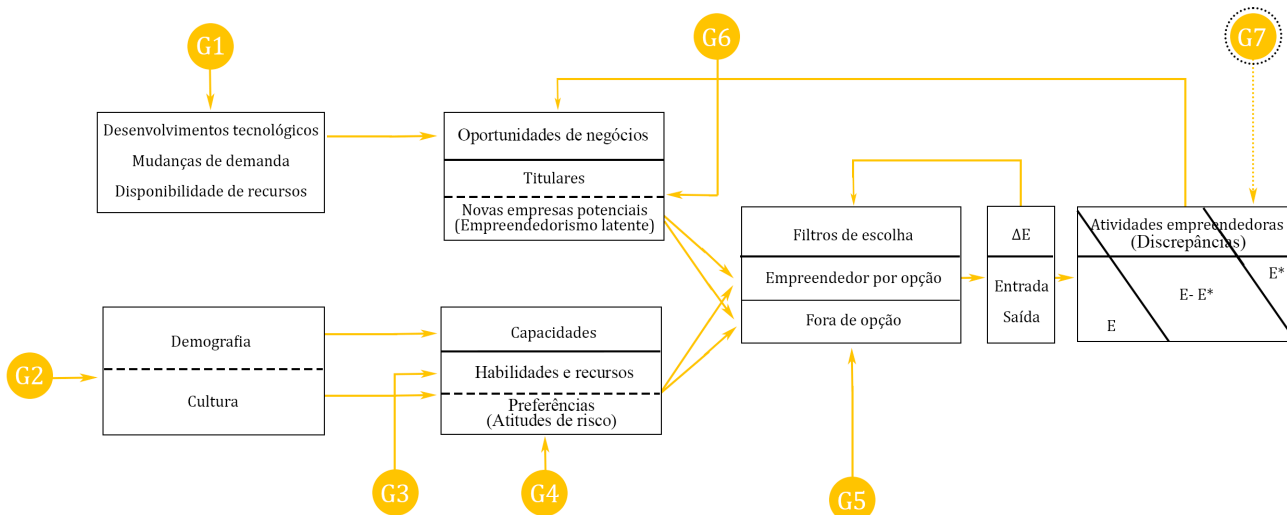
G1

Desenvolvimentos tecnológicos
Mudanças de demanda
Disponibilidade de recursos

G6

Oportunidades de negócios
Titulares
Novas empresas potenciais (Empreendedorismo latente)

G7

Filtros de escolha
Empreendedor por opção
Fora de opção

$\Delta E$
Entrada
Saída

Atividades empreendedoras (Discrepâncias)
E
E- E*
E*

G2

Demografia
Cultura

Capacidades
Habilidades e recursos
Preferências (Atitudes de risco)

G3

G4

G5